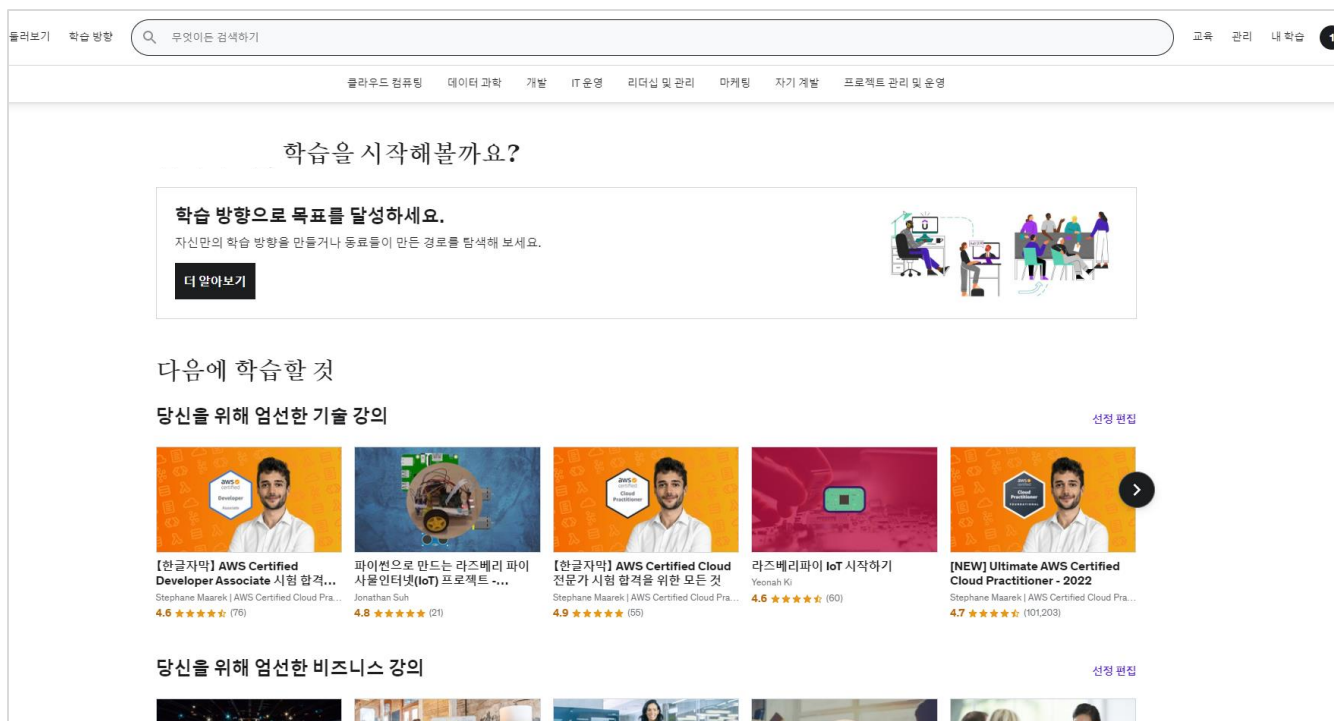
둘러보기 학습 방향 무엇이든 검색하기 교육 관리 내 학습

클라우드 컴퓨팅 데이터 과학 개발 IT 운영 리더십 및 관리 마케팅 자기 계발 프로젝트 관리 및 운영

학습을 시작해볼까요?

학습 방향으로 목표를 달성하세요.

자신만의 학습 방향을 만들거나 동료들이 만든 경로를 탐색해 보세요.

더 알아보기

다음에 학습할 것

당신을 위해 엄선한 기술 강의

선정 편집

aws certified Developer Associate

【한글자막】 AWS Certified Developer Associate 시험 합격...
Stephane Maarek | AWS Certified Cloud Pra...
4.6 ★★★★☆ (76)

파이썬으로 만드는 라즈베리 파이 사물인터넷(IoT) 프로젝트 -...
Jonathan Suh
4.8 ★★★★★ (21)

aws certified Cloud Practitioner

【한글자막】 AWS Certified Cloud 전문가 시험 합격을 위한 모든 것
Stephane Maarek | AWS Certified Cloud Pra...
4.9 ★★★★★ (55)

라즈베리파이 IoT 시작하기
Yeonah Ki
4.6 ★★★★☆ (60)

aws certified Cloud Practitioner

[NEW] Ultimate AWS Certified Cloud Practitioner - 2022
Stephane Maarek | AWS Certified Cloud Pra...
4.7 ★★★★☆ (101,203)

당신을 위해 엄선한 비즈니스 강의

선정 편집